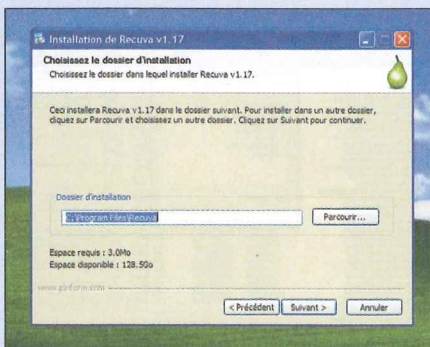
Installation de Recuva v1.17

Choisissez le dossier d'installation

Choisissez le dossier dans lequel installer Recuva v1.17.

Ceci installera Recuva v1.17 dans le dossier suivant. Pour installer dans un autre dossier, cliquez sur Parcourir et choisissez un autre dossier. Cliquez sur Suivant pour continuer.

Dossier d'installation

C:\Program Files\Recuva

Parcourir...

Espace requis : 3.0Mo
Espace disponible : 128.5Go

www.piriform.com

< Précédent

Suivant >

Annuler